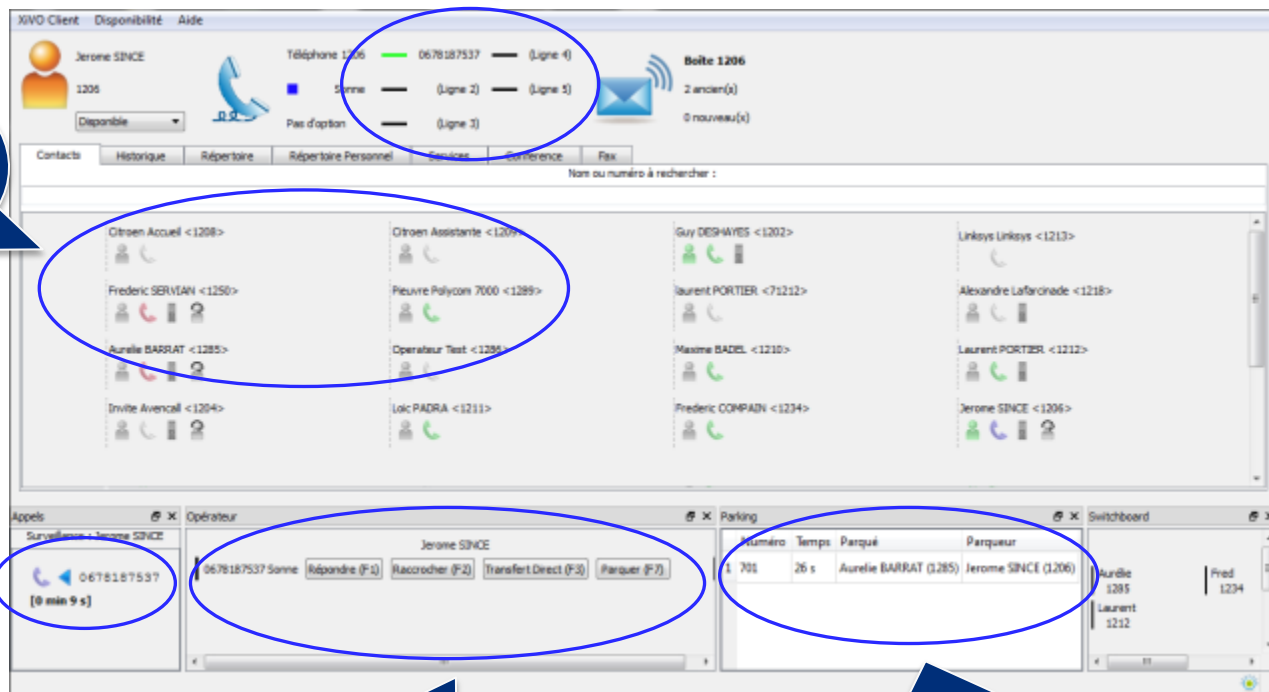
XiVO Client Disponibilité Aide

Jerome SINCE
1206
Disponible

Téléphone 1206 0678187537 (Ligne 4)
Sonne (Ligne 2) (Ligne 5)
Pas d'option (Ligne 3)

Boite 1206
2 ancien(s)
0 nouveau(x)

Contacts | Historique | Répertoire | Répertoire Personnel | Services | Conference | Fax

Nom ou numéro à rechercher :

Citroen Accueil <1208>
Citroen Assistante <1209>
Guy DESHAYES <1202>
Linksys Linksys <1213>
Frederic SERVIAN <1250>
Pieuvre Polycom 7000 <1289>
laurent PORTIER <71212>
Alexandre Lafarcinade <1218>
Aurelie BARRAT <1285>
Operateur Test <1286>
Maxime BADEL <1210>
Laurent PORTIER <1212>
Invite Avencall <1204>
Loic PADRA <1211>
Frederic COMPAIN <1234>
Jerome SINCE <1206>

Appels
Surveillance : Jerome SINCE
0678187537
[0 min 9 s]

Opérateur
Jerome SINCE
0678187537 Sonne Répondre (F1) Raccrocher (F2) Transfert Direct (F3) Parquer (F7)

Parking

| | Numéro | Temps | Parqué | Parqueur |
|---|---|---|---|---|
| 1 | 701 | 26 s | Aurelie BARRAT (1285) | Jerome SINCE (1206) |

Switchboard
Aurélie 1285
Fred 1234
Laurent 1212